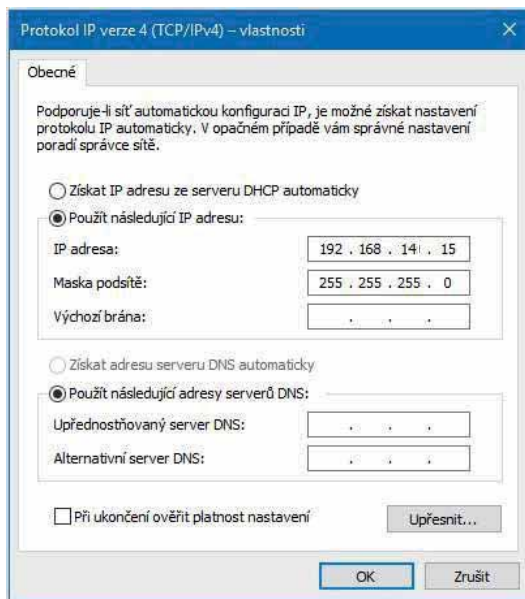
Protokol IP verze 4 (TCP/IPv4) – vlastnosti

Obecné

Podporuje-li síť automatickou konfiguraci IP, je možné získat nastavení protokolu IP automaticky. V opačném případě vám správné nastavení poradí správce sítě.

Získat IP adresu ze serveru DHCP automaticky

Použít následující IP adresu:

IP adresa: 192 . 168 . 14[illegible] . 15

Maska podsítě: 255 . 255 . 255 . 0

Výchozí brána: . . .

Získat adresu serveru DNS automaticky

Použít následující adresy serverů DNS:

Upřednostňovaný server DNS: . . .

Alternativní server DNS: . . .

Při ukončení ověřit platnost nastavení

Upřesnit...

OK

Zrušit